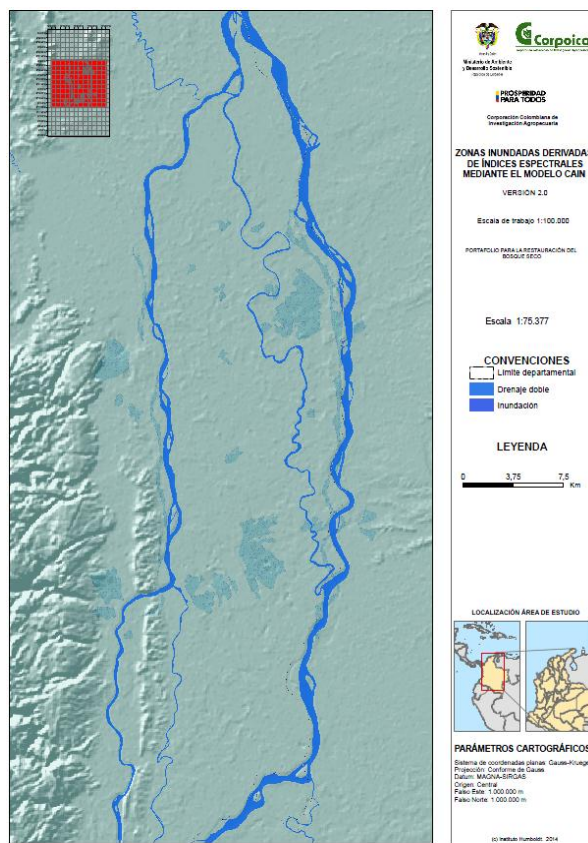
Corpoica

Ministerio de Ambiente y Desarrollo Sostenible

PROSPERIDAD PARA TODOS

Corporación Colombiana de Investigación Agropecuaria

ZONAS INUNDADAS DERIVADA DE ÍNDICES ESPECTRALES MEDIANTE EL MODELO CAIN

VERSIÓN 2.0

Escala de trabajo 1:100.000

PORTAFOLIO PARA LA RESTAURACIÓN DEL BOSQUE SECO

Escala 1:75.377

CONVENCIONES
Límite departamental
Drenaje doble
Inundación

LEYENDA

0 3,75 7,5 Km

LOCALIZACIÓN ÁREA DE ESTUDIO

PARÁMETROS CARTOGRÁFICOS
Sistema de coordenadas planas: Gauss-Krueger
Projección: Conforme de Gauss
Datum: MAGNA-SIRGAS
Origen: Central
Falso Este: 1.000.000 m
Falso Norte: 1.000.000 m

(c) Instituto Humboldt 2014